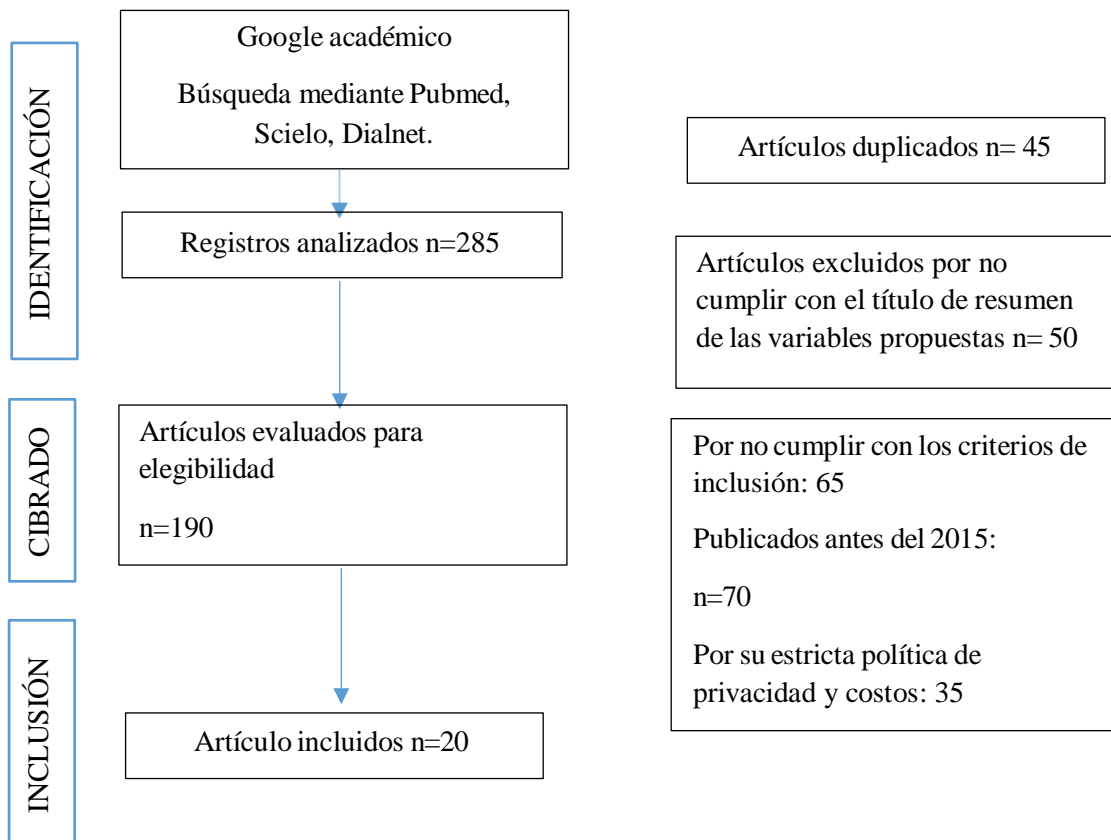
IDENTIFICACIÓN

Google académico

Búsqueda mediante Pubmed, Scielo, Dialnet.

Artículos duplicados n= 45

Registros analizados n=285

Artículos excluidos por no cumplir con el título de resumen de las variables propuestas n= 50

CIBRADO

Artículos evaluados para elegibilidad

n=190

Por no cumplir con los criterios de inclusión: 65

Publicados antes del 2015:

n=70

Por su estricta política de privacidad y costos: 35

INCLUSIÓN

Artículo incluidos n=20